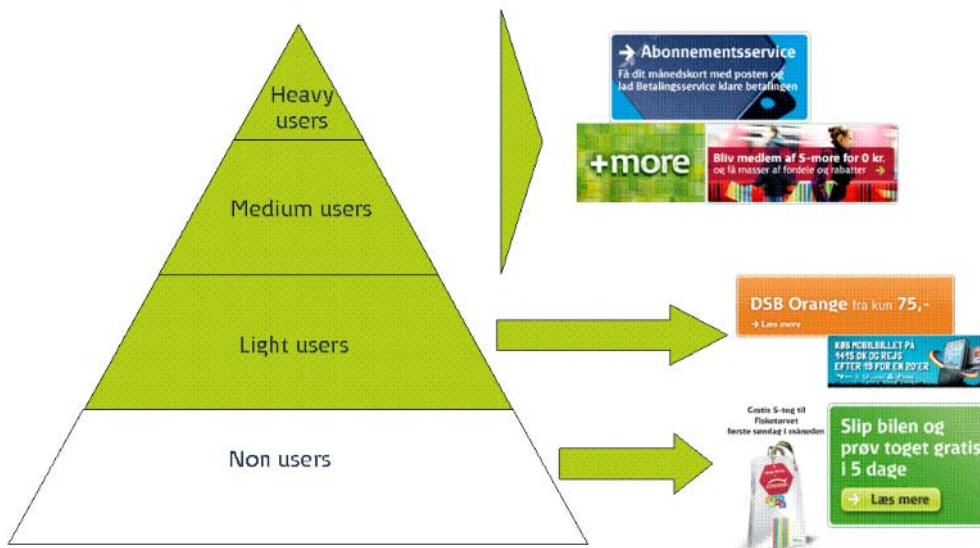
Heavy users

Medium users

Light users

Non users

Abonnementsservice
Få dit månedskort med posten og lad Betalingsservice klare betalingen

+more

Bliv medlem af S-more for 0 kr.
og få masser af fordele og rabatter

DSB Orange fra kun 75,-
Læs mere

KØB MOBILBILLET PÅ 1415 DK OG REJS EFTER 19 FOR EN 20'ER

Gratis S-tog til Fisketorvet første søndag i måneden

Slip bilen og prøv toget gratis i 5 dage
Læs mere